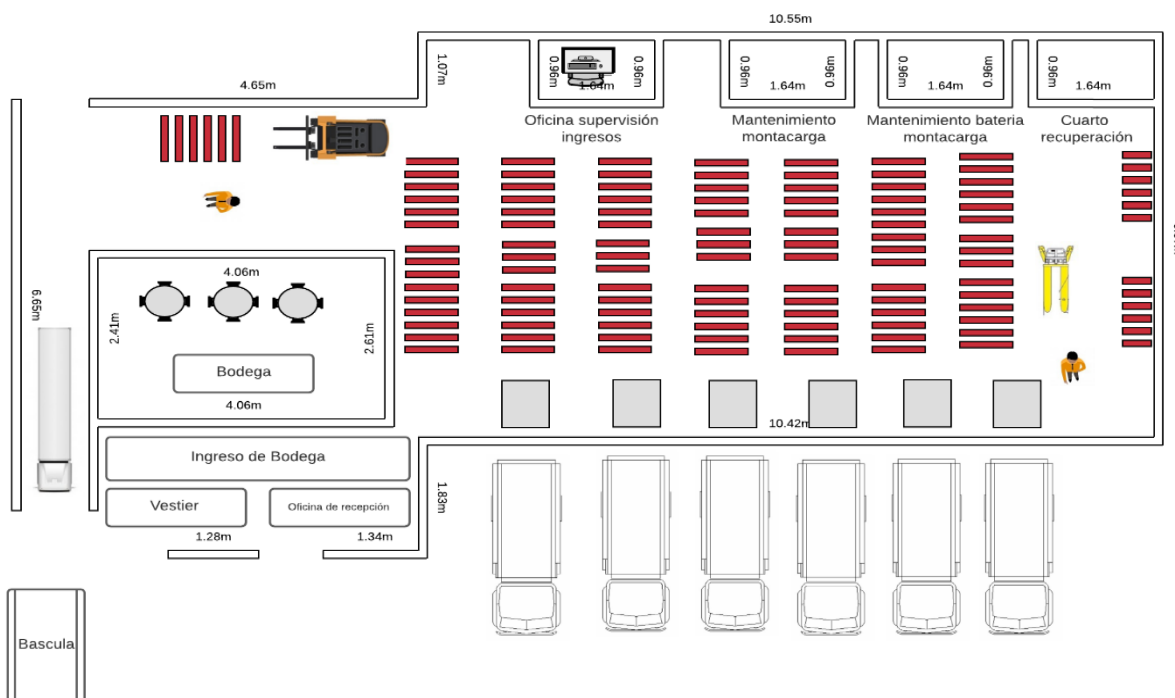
10.55m

4.65m

1.07m

0.96m 1.64m 0.96m

0.96m 1.64m 0.96m

0.96m 1.64m 0.96m

0.96m 1.64m

Oficina supervisión ingresos

Mantenimiento montacarga

Mantenimiento bateria montacarga

Cuarto recuperación

6.65m

4.06m

2.41m

2.61m

Bodega

4.06m

10.42m

Ingreso de Bodega

Vestier

Oficina de recepción

1.83m

1.28m

1.34m

Bascula